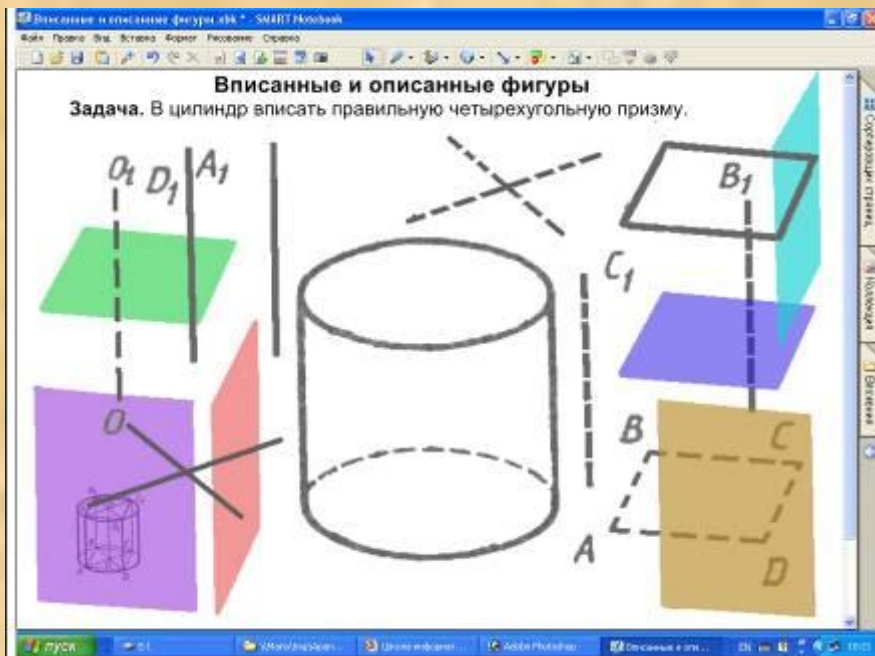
Вписанные и описанные фигуры.xbk * - SMART Notebook
Файл Правка Вид Вставка Формат Рисование Справка

Вписанные и описанные фигуры
Задача. В цилиндр вписать правильную четырехугольную призму.

$O_1$ $D_1$ $A_1$
$B_1$
$C_1$
$O$
$B$ $C$
$A$ $D$

Сортировщик страниц
Коллекция
Вложения

пуск
Описанные и опи...
EN